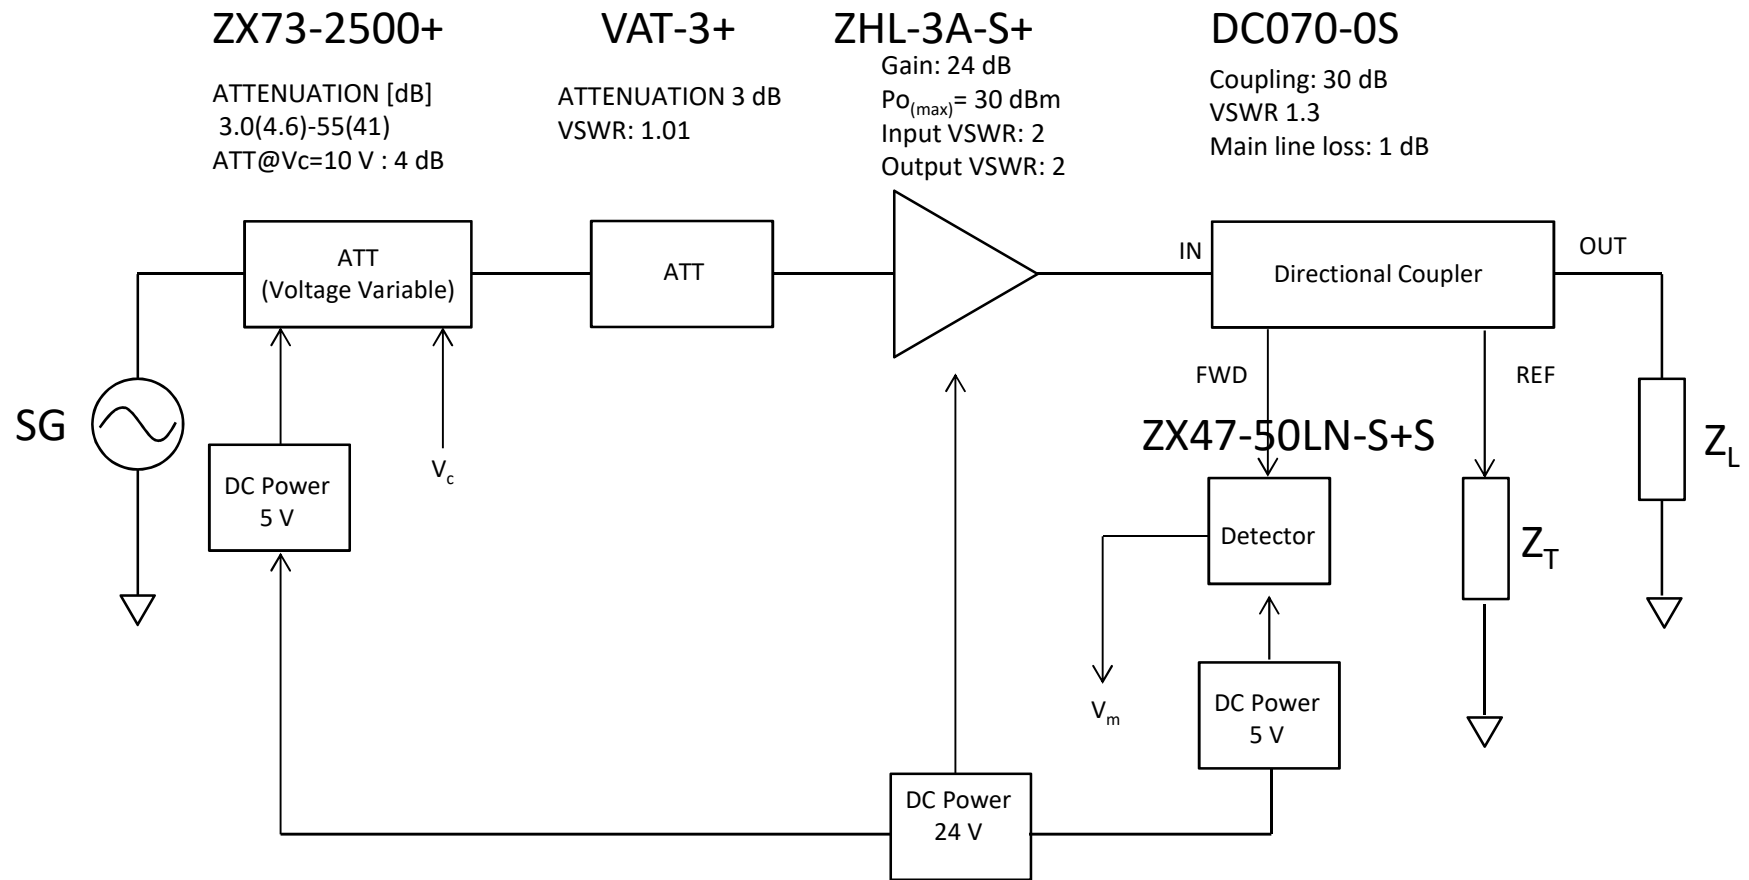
ZX73-2500+

ATTENUATION [dB]
3.0(4.6)-55(41)
ATT@Vc=10 V : 4 dB

VAT-3+

ATTENUATION 3 dB
VSWR: 1.01

ZHL-3A-S+

Gain: 24 dB
$Po_{(max)}$= 30 dBm
Input VSWR: 2
Output VSWR: 2

DC070-0S

Coupling: 30 dB
VSWR 1.3
Main line loss: 1 dB

ATT
(Voltage Variable)

ATT

IN

Directional Coupler

OUT

SG

FWD

REF

ZX47-50LN-S+S

$Z_L$

DC Power
5 V

$V_c$

Detector

$Z_T$

$V_m$

DC Power
5 V

DC Power
24 V